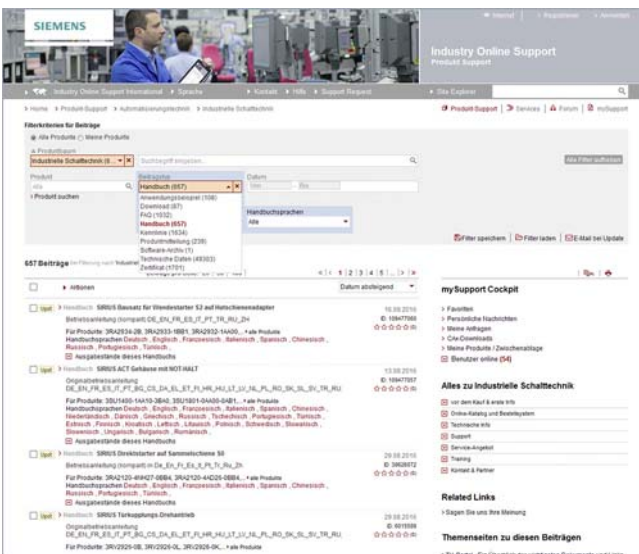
SIEMENS

Industry Online Support
Produkt Support

Industry Online Support International • Sprache • Kontakt • Hilfe • Support Request • Site Explorer

> Home > Produkt-Support > Automatisierungstechnik > Industrielle Schalttechnik

Produkt Support | Services | Forum | mySupport

Filterkriterien für Beiträge
Alle Produkte Meine Produkte

Produktbaum
Industrielle Schalttechnik (6...

Suchbegriff eingeben...

Alle Filter aufheben

Produkt
Alle
Produkt suchen

Beitragstyp
Handbuch (657)
Anwendungsbeispiel (108)
Download (87)
FAQ (1032)
Handbuch (657)
Kennlinie (1634)
Produktmitteilung (239)
Software-Archiv (1)
Technische Daten (48303)
Zertifikat (1701)

Datum
Von Bis

Handbuchsprachen
Alle

Filter speichern | Filter laden | E-Mail bei Update

657 Beiträge

Aktionen

Datum absteigend

1 2 3 4 5

Handbuch SIRIUS Bausatz für Wendestarter S2 auf Hutschienenadapter
10.08.2016
ID: 109477060
Betriebsanleitung (kompakt) DE_EN_FR_ES_IT_PT_TR_RU_ZH
Für Produkte: 3RA2934-2B, 3RA2933-1BB1, 3RA2932-1AA00... • alle Produkte
Handbuchsprachen Deutsch , Englisch , Französisch , Italienisch , Spanisch , Chinesisch , Russisch , Portugiesisch , Türkisch
Ausgabestände dieses Handbuchs

Handbuch SIRIUS ACT Gehäuse mit NOT-HALT
13.08.2016
ID: 109477057
Originalbetriebsanleitung
DE_EN_FR_ES_IT_PT_BG_CS_DA_EL_ET_FI_HR_HU_LT_LV_NL_PL_RO_SK_SL_SV_TR_RU
Für Produkte: 3SU1400-1AA10-3BA0, 3SU1801-0AA00-0AB1... • alle Produkte
Handbuchsprachen Deutsch , Englisch , Französisch , Italienisch , Spanisch , Chinesisch , Niederländisch , Dänisch , Griechisch , Russisch , Tschechisch , Portugiesisch , Türkisch , Estnisch , Finnisch , Kroatisch , Lettisch , Litauisch , Polnisch , Schwedisch , Slowakisch , Slowenisch , Ungarisch , Bulgarisch , Rumänisch
Ausgabestände dieses Handbuchs

Handbuch SIRIUS Direktstarter auf Sammelschiene S0
29.08.2016
ID: 39928072
Betriebsanleitung (kompakt) m De_En_Fr_Es_It_Pt_Tr_Ru_Zh
Für Produkte: 3RA2120-4HH27-0BB4, 3RA2120-4HD26-0BB4... • alle Produkte
Handbuchsprachen Deutsch , Englisch , Französisch , Italienisch , Spanisch , Chinesisch , Russisch , Portugiesisch , Türkisch
Ausgabestände dieses Handbuchs

Handbuch SIRIUS Tastkupplungs-Drehantrieb
29.08.2016
ID: 6010558
Originalbetriebsanleitung
DE_EN_FR_ES_IT_PT_BG_CS_DA_EL_ET_FI_HR_HU_LT_LV_NL_PL_RO_SK_SL_SV_TR_RU
Für Produkte: 3RV2926-0B, 3RV2926-0L, 3RV2926-0K... • alle Produkte

mySupport Cockpit
> Favoriten
> Persönliche Nachrichten
> Meine Anfragen
> CAx-Downloads
> Meine Produkte / Zwischenablage
Benutzer online (54)

Alles zu Industrielle Schalttechnik
vor dem Kauf & erste Info
Online-Katalog und Bestellsystem
Technische Info
Support
Service-Angebot
Training
Kontakt & Partner

Related Links
> Sagen Sie uns Ihre Meinung

Themenseiten zu diesen Beiträgen
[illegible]